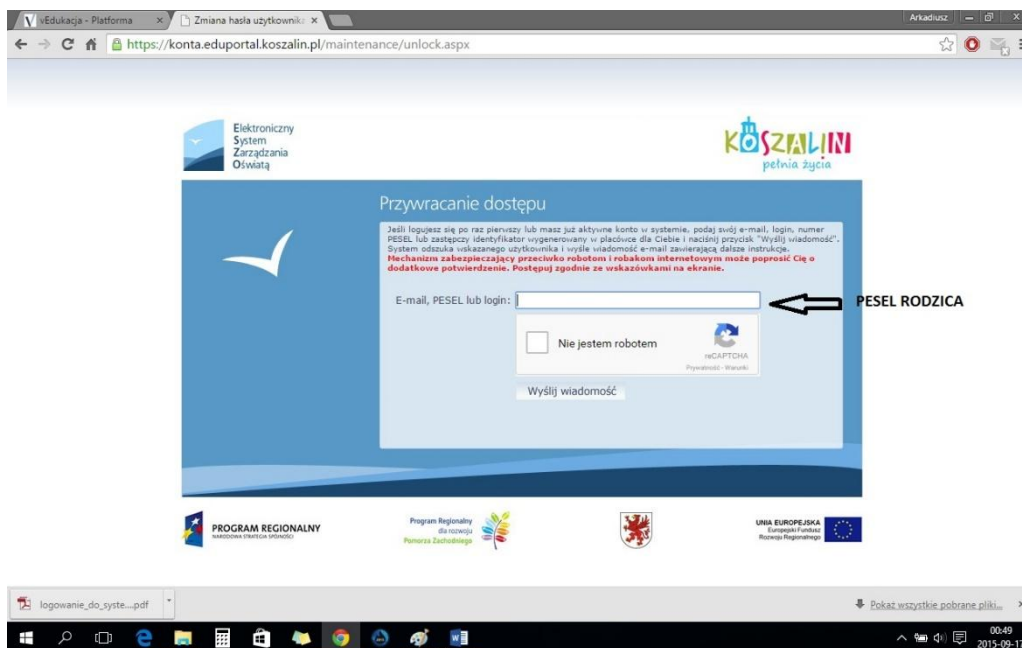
vEdukacja - Platforma ×
Zmiana hasła użytkownik ×
Arkadiusz
https://konta.eduportal.koszalin.pl/maintenance/unlock.aspx

Elektroniczny System Zarządzania Oświatą

KOSZALIN
pełnia życia

Przywracanie dostępu

Jeśli logujesz się po raz pierwszy lub masz już aktywne konto w systemie, podaj swój e-mail, login, numer PESEL lub zastępczy identyfikator wygenerowany w placówce dla Ciebie i naciśnij przycisk "Wyślij wiadomość". System odszuka wskazanego użytkownika i wyśle wiadomość e-mail zawierającą dalsze instrukcje. Mechanizm zabezpieczający przeciwko robotom i robakom internetowym może poprosić Cię o dodatkowe potwierdzenie. Postępuj zgodnie ze wskazówkami na ekranie.

E-mail, PESEL lub login:

PESEL RODZICA

Nie jestem robotem
reCAPTCHA
Prywatność - Warunki

Wyślij wiadomość

PROGRAM REGIONALNY
NARODOWA STRATEGIA SPÓJNOŚCI

Program Regionalny dla rozwoju Pomorza Zachodniego

UNIA EUROPEJSKA
Europejski Fundusz Rozwoju Regionalnego

logowanie_do_syste....pdf

Pokaż wszystkie pobrane pliki...

00:49
2015-09-17